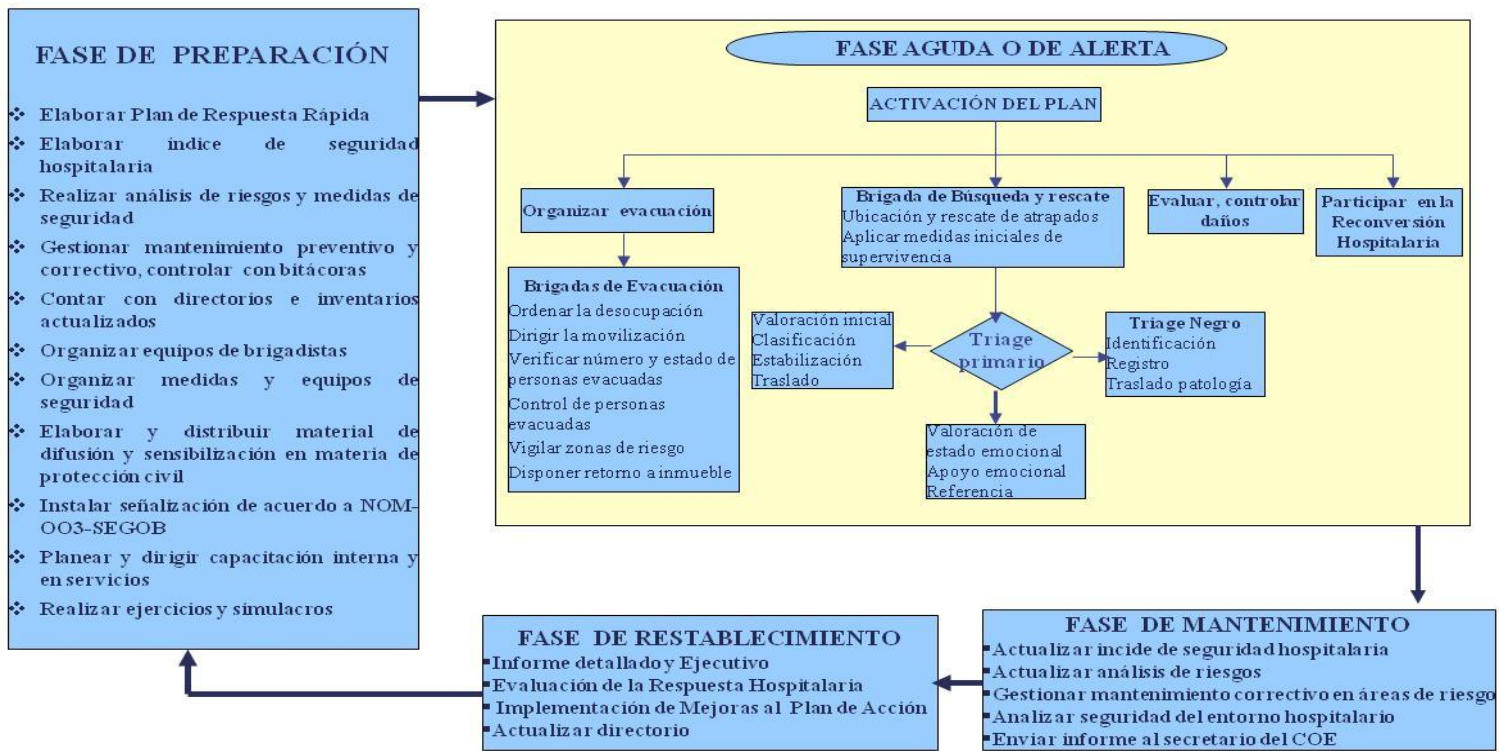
FASE DE PREPARACIÓN

❖ Elaborar Plan de Respuesta Rápida
❖ Elaborar índice de seguridad hospitalaria
❖ Realizar análisis de riesgos y medidas de seguridad
❖ Gestionar mantenimiento preventivo y correctivo, controlar con bitácoras
❖ Contar con directorios e inventarios actualizados
❖ Organizar equipos de brigadistas
❖ Organizar medidas y equipos de seguridad
❖ Elaborar y distribuir material de difusión y sensibilización en materia de protección civil
❖ Instalar señalización de acuerdo a NOM-OO3-SEGOB
❖ Planear y dirigir capacitación interna y en servicios
❖ Realizar ejercicios y simulacros

FASE AGUDA O DE ALERTA

ACTIVACIÓN DEL PLAN

Organizar evacuación

Brigadas de Evacuación
Ordenar la desocupación
Dirigir la movilización
Verificar número y estado de personas evacuadas
Control de personas evacuadas
Vigilar zonas de riesgo
Disponer retorno a inmueble

Brigada de Búsqueda y rescate
Ubicación y rescate de atrapados
Aplicar medidas iniciales de supervivencia

Evaluar, controlar daños

Participar en la Reconversión Hospitalaria

Valoración inicial
Clasificación
Estabilización
Traslado

Triage primario

Triage Negro
Identificación
Registro
Traslado patología

Valoración de estado emocional
Apoyo emocional
Referencia

FASE DE MANTENIMIENTO
Actualizar incide de seguridad hospitalaria
Actualizar análisis de riesgos
Gestionar mantenimiento correctivo en áreas de riesgo
Analizar seguridad del entorno hospitalario
Enviar informe al secretario del COE

FASE DE RESTABLECIMIENTO
Informe detallado y Ejecutivo
Evaluación de la Respuesta Hospitalaria
Implementación de Mejoras al Plan de Acción
Actualizar directorio